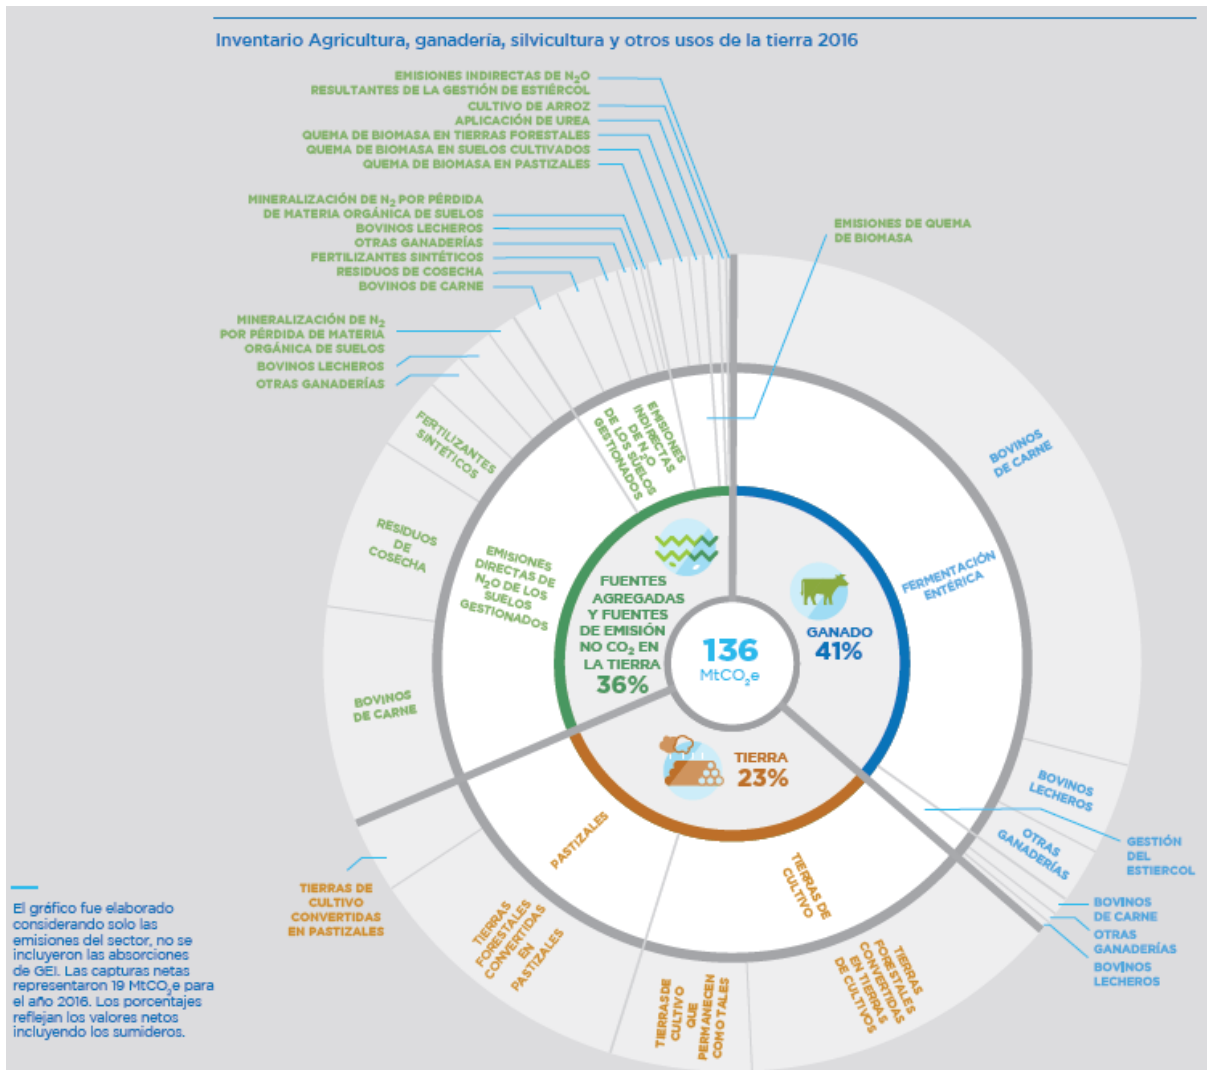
Inventario Agricultura, ganadería, silvicultura y otros usos de la tierra 2016

EMISIONES INDIRECTAS DE $N_2O$ RESULTANTES DE LA GESTIÓN DE ESTIÉRCOL
CULTIVO DE ARROZ
APLICACIÓN DE UREA
QUEMA DE BIOMASA EN TIERRAS FORESTALES
QUEMA DE BIOMASA EN SUELOS CULTIVADOS
QUEMA DE BIOMASA EN PASTIZALES

MINERALIZACIÓN DE $N_2$ POR PÉRDIDA DE MATERIA ORGÁNICA DE SUELOS
BOVINOS LECHEROS
OTRAS GANADERÍAS
FERTILIZANTES SINTÉTICOS
RESIDUOS DE COSECHA
BOVINOS DE CARNE

EMISIONES DE QUEMA DE BIOMASA

MINERALIZACIÓN DE $N_2$ POR PÉRDIDA DE MATERIA ORGÁNICA DE SUELOS
BOVINOS LECHEROS
OTRAS GANADERÍAS

FERTILIZANTES SINTÉTICOS
RESIDUOS DE COSECHA
BOVINOS DE CARNE

EMISIONES INDIRECTAS DE $N_2O$ DE LOS SUELOS GESTIONADOS
EMISIONES DIRECTAS DE $N_2O$ DE LOS SUELOS GESTIONADOS

FUENTES AGREGADAS Y FUENTES DE EMISIÓN NO $CO_2$ EN LA TIERRA
36%

136
$MtCO_2e$

GANADO
41%

BOVINOS DE CARNE
FERMENTACIÓN ENTÉRICA

TIERRA
23%

BOVINOS LECHEROS
GESTIÓN DEL ESTIERCOL
OTRAS GANADERÍAS
BOVINOS DE CARNE
OTRAS GANADERÍAS
BOVINOS LECHEROS

PASTIZALES
TIERRAS DE CULTIVO
TIERRAS DE CULTIVO CONVERTIDAS EN PASTIZALES
TIERRAS FORESTALES CONVERTIDAS EN PASTIZALES
TIERRAS DE CULTIVO QUE PERMANECEN COMO TALES
TIERRAS FORESTALES CONVERTIDAS EN TIERRAS DE CULTIVOS

El gráfico fue elaborado considerando solo las emisiones del sector, no se incluyeron las absorciones de GEI. Las capturas netas representaron 19 $MtCO_2e$ para el año 2016. Los porcentajes reflejan los valores netos incluyendo los sumideros.